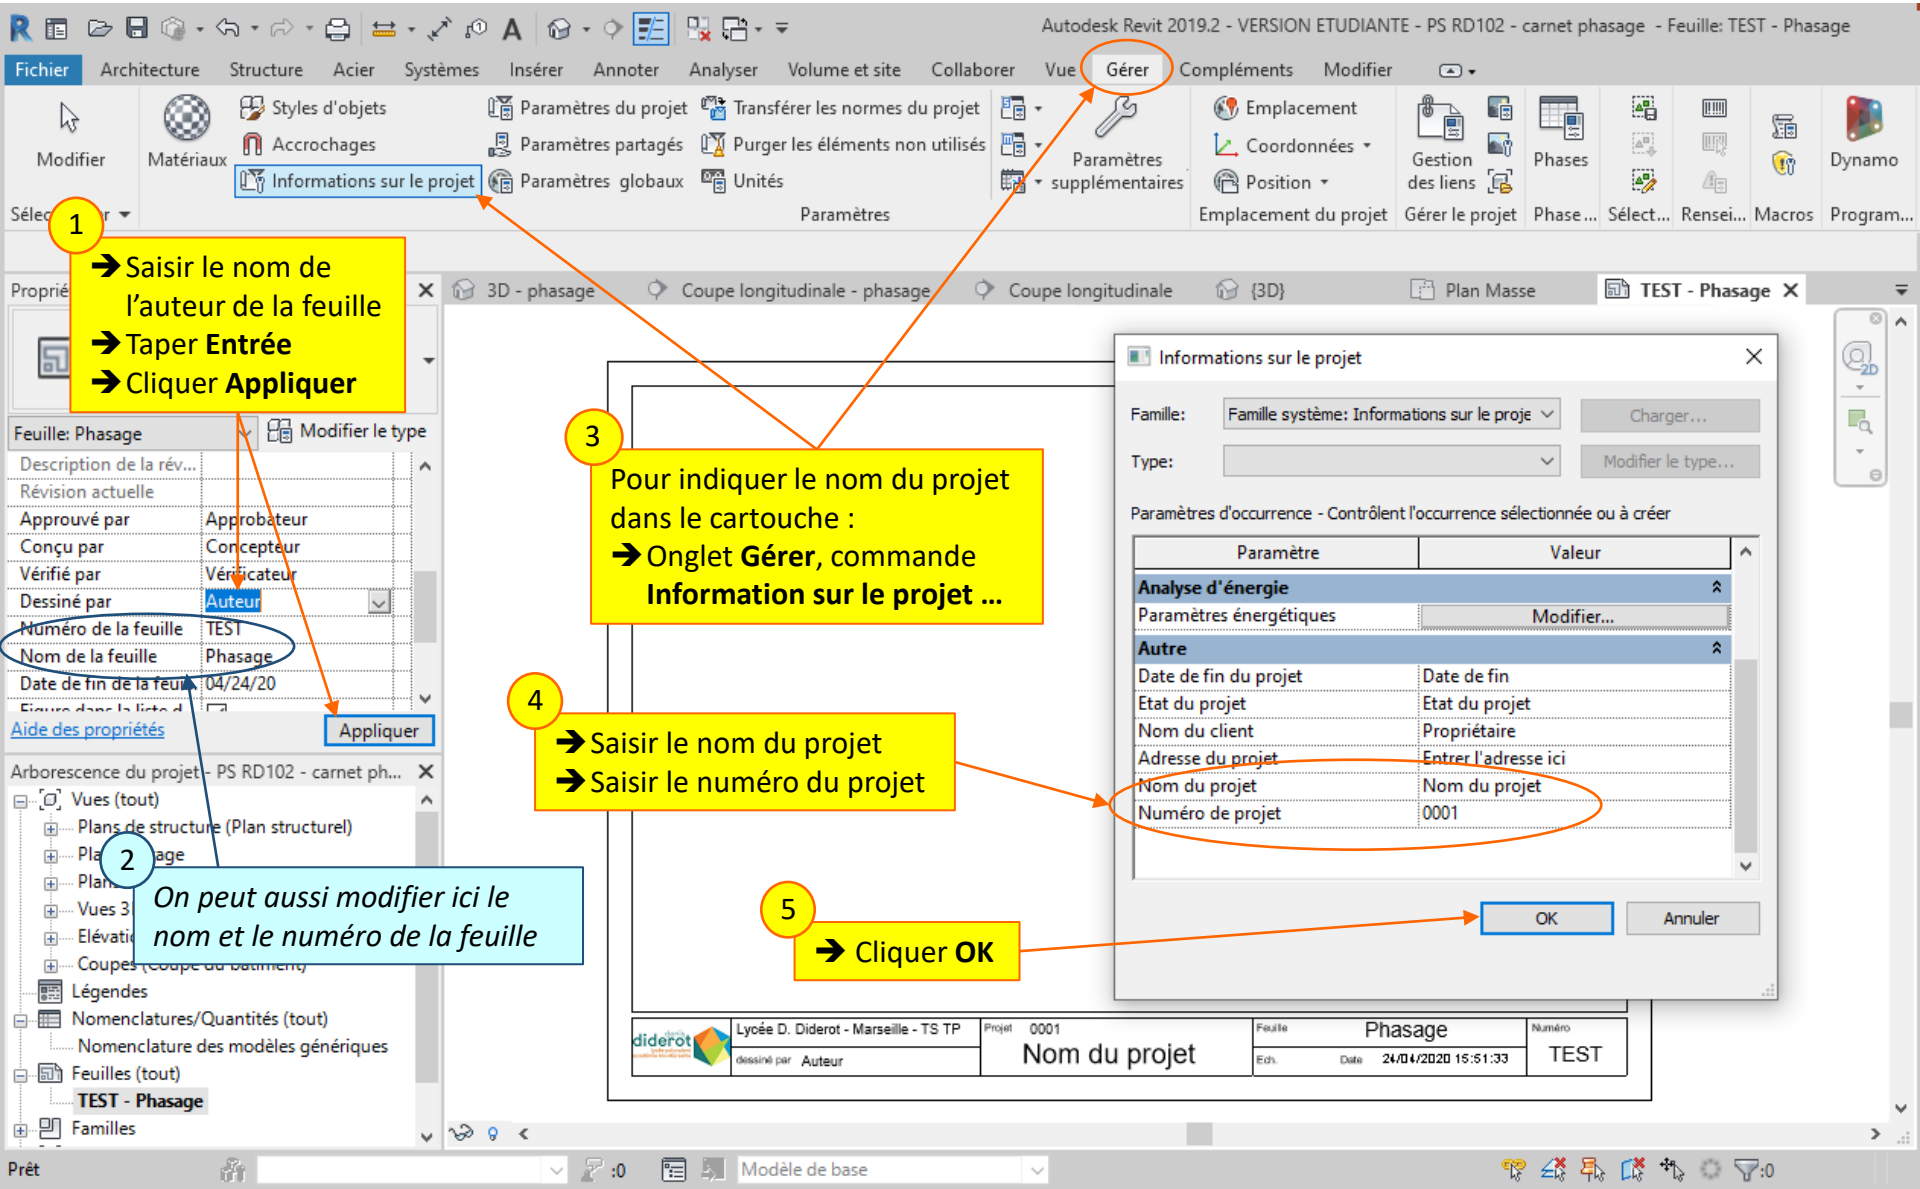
Autodesk Revit 2019.2 - VERSION ETUDIANTE - PS RD102 - carnet phasage - Feuille: TEST - Phasage

Fichier Architecture Structure Acier Systèmes Insérer Annoter Analyser Volume et site Collaborer Vue Gérer Compléments Modifier

Modifier
Matériaux
Styles d'objets
Accrochages
Informations sur le projet
Paramètres du projet
Paramètres partagés
Paramètres globaux
Transférer les normes du projet
Purger les éléments non utilisés
Unités
Paramètres
Paramètres supplémentaires
Emplacement
Coordonnées
Position
Emplacement du projet
Gestion des liens
Gérer le projet
Phases
Phase...
Sélect...
Rensei...
Macros
Dynamo
Program...

Sélec r

1
➔Saisir le nom de l'auteur de la feuille
➔Taper Entrée
➔Cliquer Appliquer

Propri
Feuille: Phasage
Modifier le type

| | |
|---|---|
| Description de la rév... | |
| Révision actuelle | |
| Approuvé par | Approbateur |
| Conçu par | Concepteur |
| Vérifié par | Vérificateur |
| Dessiné par | Auteur |
| Numéro de la feuille | TEST |
| Nom de la feuille | Phasage |
| Date de fin de la feuil | 04/24/20 |

Aide des propriétés
Appliquer

Arborescence du projet - PS RD102 - carnet ph...
Vues (tout)
Plans de structure (Plan structurel)
Pla age
Plan
Vues 3
Élévati
Coupes
Légendes
Nomenclatures/Quantités (tout)
Nomenclature des modèles génériques
Feuilles (tout)
TEST - Phasage
Familles

2
On peut aussi modifier ici le nom et le numéro de la feuille

3D - phasage
Coupe longitudinale - phasage
Coupe longitudinale
{3D}
Plan Masse
TEST - Phasage

3
Pour indiquer le nom du projet dans le cartouche :
➔Onglet Gérer, commande Information sur le projet ...

4
➔Saisir le nom du projet
➔Saisir le numéro du projet

5
➔ Cliquer OK

Informations sur le projet
Famille: Famille système: Informations sur le proje
Charger...
Type:
Modifier le type...
Paramètres d'occurrence - Contrôlent l'occurrence sélectionnée ou à créer

| Paramètre | Valeur |
|---|---|
| Analyse d'énergie | |
| Paramètres énergétiques | Modifier... |
| Autre | |
| Date de fin du projet | Date de fin |
| Etat du projet | Etat du projet |
| Nom du client | Propriétaire |
| Adresse du projet | Entrer l'adresse ici |
| Nom du projet | Nom du projet |
| Numéro de projet | 0001 |

OK
Annuler

diderot
Lycée D. Diderot - Marseille - TS TP
dessiné par Auteur
Projet 0001
Nom du projet
Feuille Phasage
Ech. Date 24/04/2020 15:51:33
Numéro TEST

Prêt
:0
Modèle de base
:0